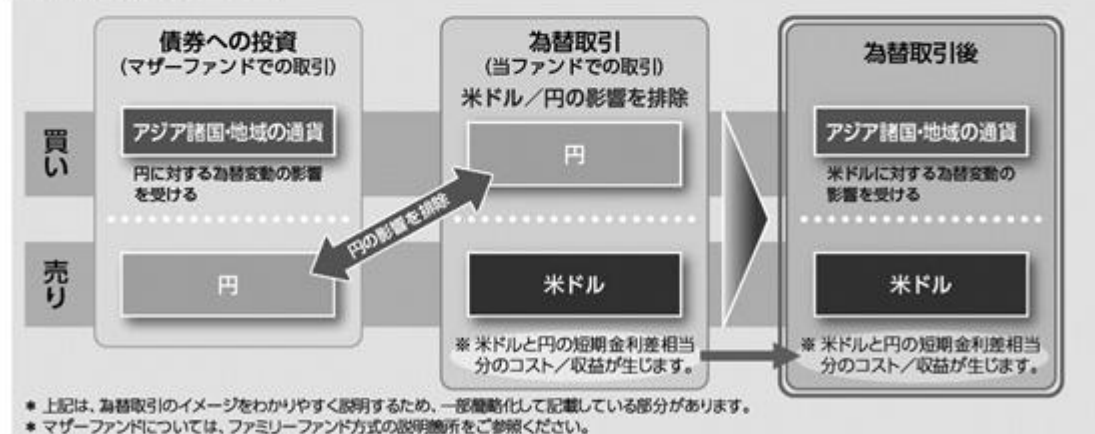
債券への投資
(マザーファンドでの取引)

為替取引
(当ファンドでの取引)
米ドル/円の影響を排除

為替取引後

買い

アジア諸国・地域の通貨
円に対する為替変動の影響を受ける

円

アジア諸国・地域の通貨
米ドルに対する為替変動の影響を受ける

円の影響を排除

売り

円

米ドル
※ 米ドルと円の短期金利差相当分のコスト/収益が生じます。

米ドル
※ 米ドルと円の短期金利差相当分のコスト/収益が生じます。

* 上記は、為替取引のイメージをわかりやすく説明するため、一部簡略化して記載している部分があります。
* マザーファンドについては、ファミリーファンド方式の説明箇所をご参照ください。